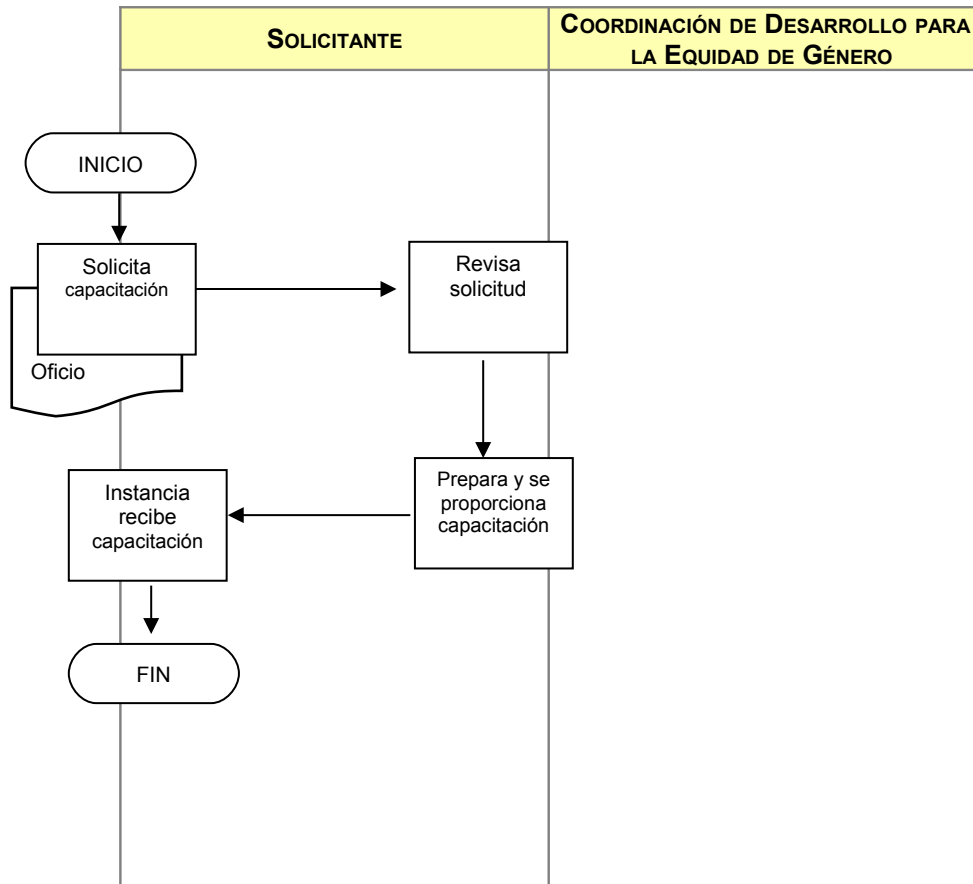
| SOLICITANTE | COORDINACIÓN DE DESARROLLO PARA LA EQUIDAD DE GÉNERO |
|---|---|

INICIO

Solicita capacitación

Oficio

Revisa solicitud

Prepara y se proporciona capacitación

Instancia recibe capacitación

FIN